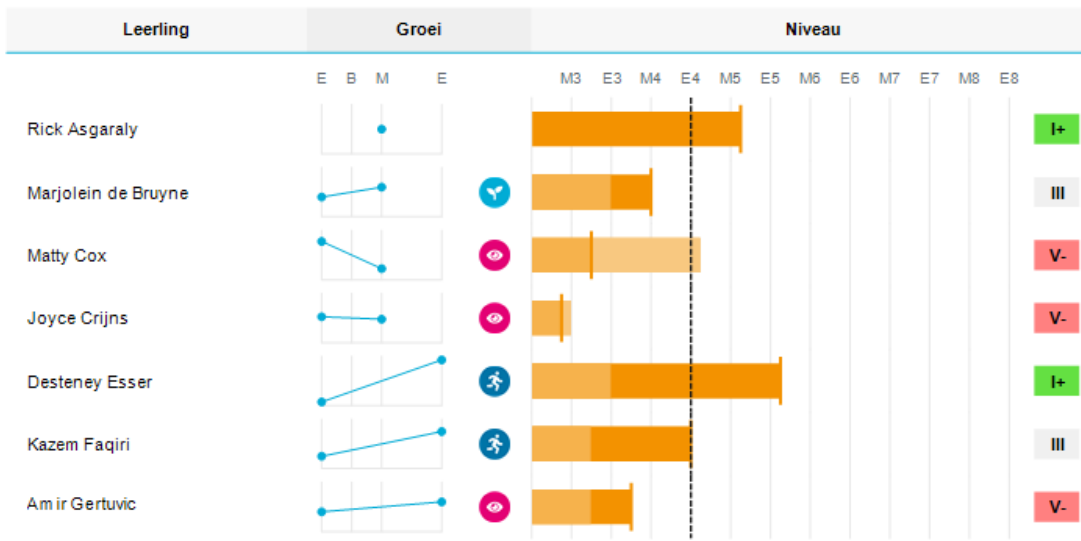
| Leerling | Groei | Niveau |
|---|---|---|
| | E B M E | M3 E3 M4 E4 M5 E5 M6 E6 M7 E7 M8 E8 |
| Rick Asgaraly | | I+ |
| Marjolein de Bruyne | | III |
| Matty Cox | | V- |
| Joyce Crijns | | V- |
| Desteney Esser | | I+ |
| Kazem Faqiri | | III |
| Am ir Gertuvic | | V- |